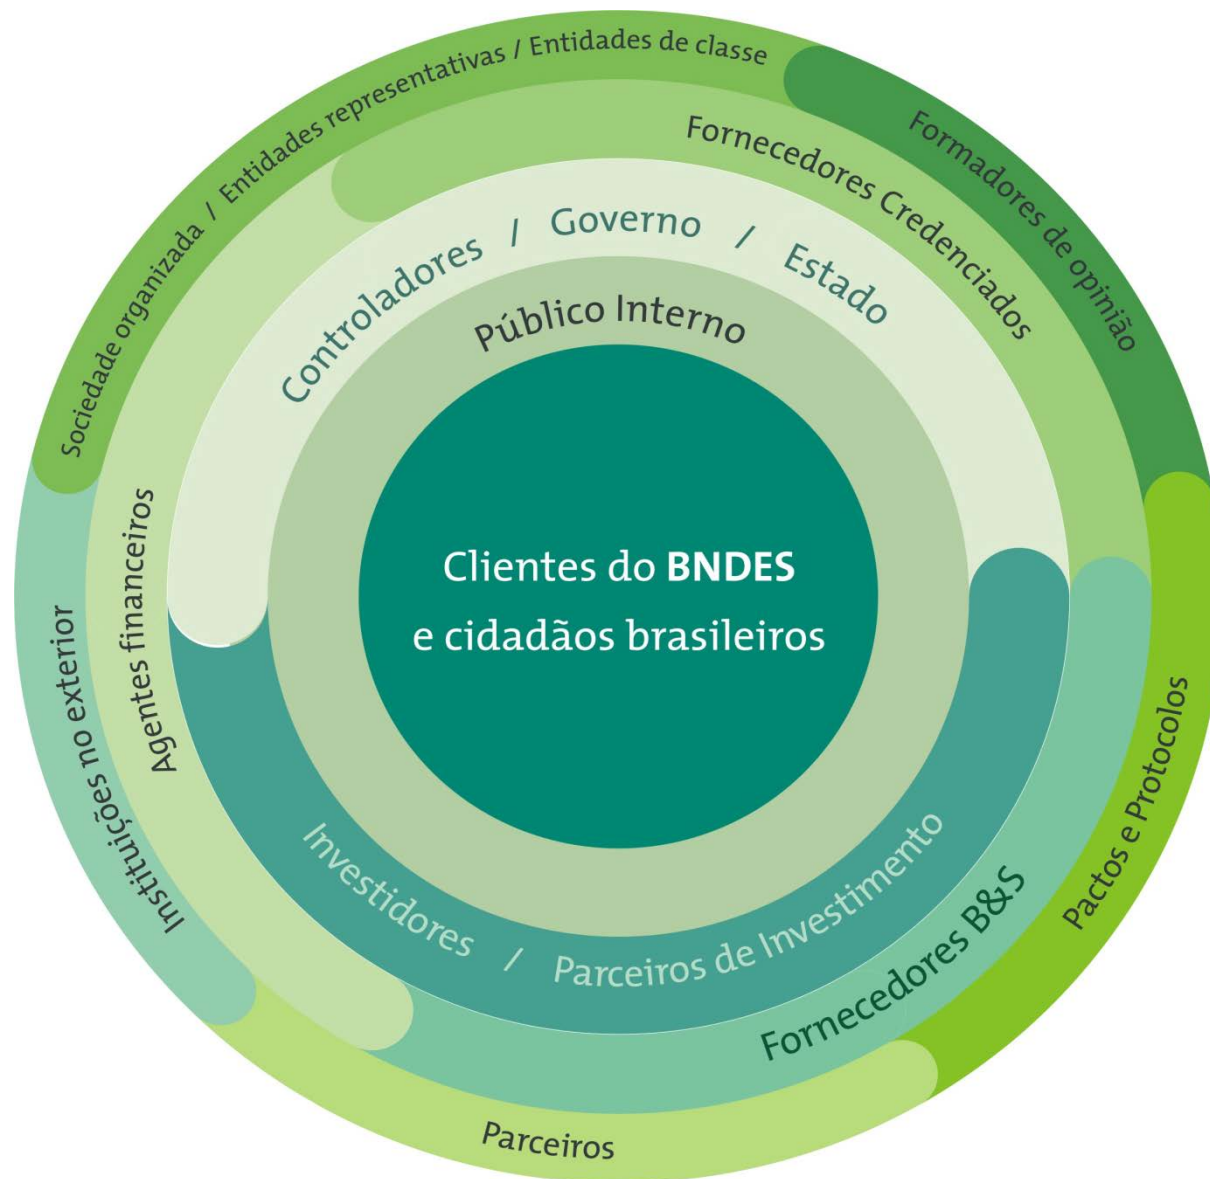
Clientes do **BNDES** e cidadãos brasileiros

Público Interno

Controladores / Governo / Estado

Investidores / Parceiros de Investimento

Agentes financeiros

Fornecedores Credenciados

Fornecedores B&S

Sociedade organizada / Entidades representativas / Entidades de classe

Formadores de opinião

Instituições no exterior

Pactos e Protocolos

Parceiros